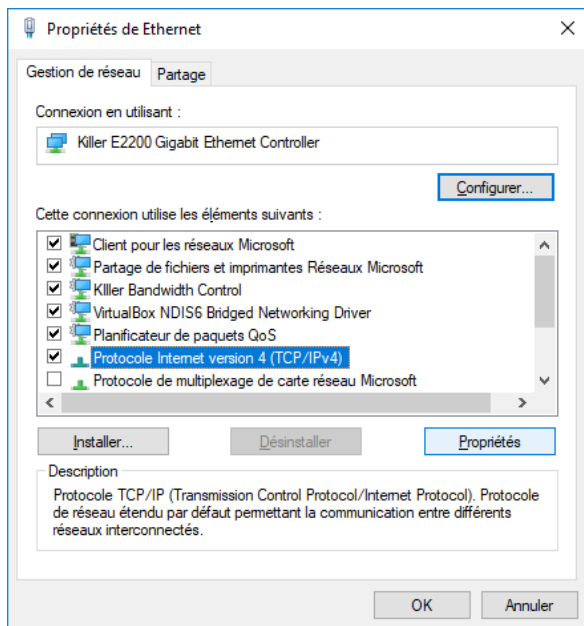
Propriétés de Ethernet

Gestion de réseau
Partage

Connexion en utilisant :

Killer E2200 Gigabit Ethernet Controller

Configurer...

Cette connexion utilise les éléments suivants :

Client pour les réseaux Microsoft
Partage de fichiers et imprimantes Réseaux Microsoft
Killer Bandwidth Control
VirtualBox NDIS6 Bridged Networking Driver
Planificateur de paquets QoS
Protocole Internet version 4 (TCP/IPv4)
Protocole de multiplexage de carte réseau Microsoft

Installer...
Désinstaller
Propriétés

Description
Protocole TCP/IP (Transmission Control Protocol/Internet Protocol). Protocole de réseau étendu par défaut permettant la communication entre différents réseaux interconnectés.

OK
Annuler